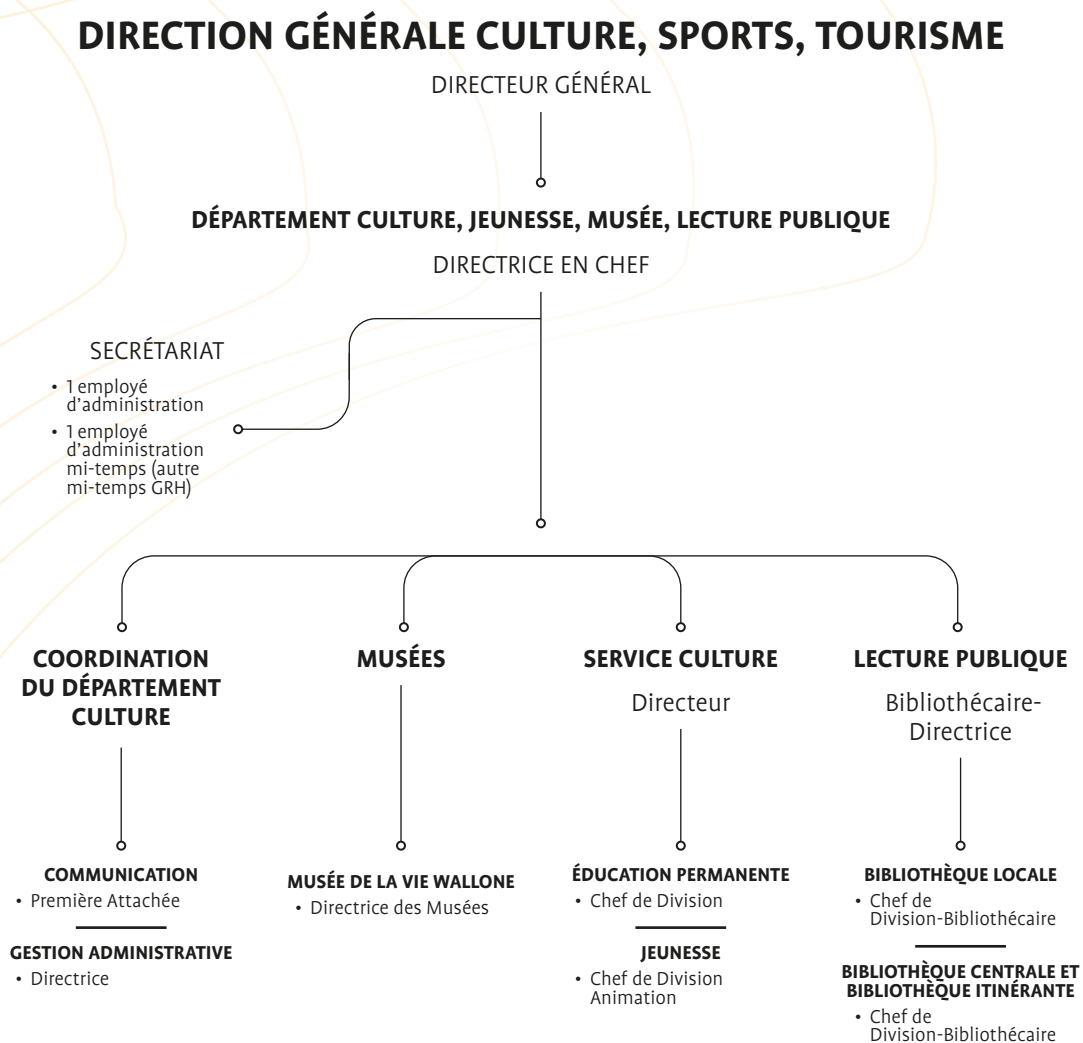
DIRECTION GÉNÉRALE CULTURE, SPORTS, TOURISME

DIRECTEUR GÉNÉRAL

DÉPARTEMENT CULTURE, JEUNESSE, MUSÉE, LECTURE PUBLIQUE

DIRECTRICE EN CHEF

SECRÉTARIAT

• 1 employé d'administration
• 1 employé d'administration mi-temps (autre mi-temps GRH)

COORDINATION DU DÉPARTEMENT CULTURE

COMMUNICATION
• Première Attachée

GESTION ADMINISTRATIVE
• Directrice

MUSÉES

MUSÉE DE LA VIE WALLONE
• Directrice des Musées

SERVICE CULTURE

Directeur

ÉDUCATION PERMANENTE
• Chef de Division

JEUNESSE
• Chef de Division Animation

LECTURE PUBLIQUE

Bibliothécaire-Directrice

BIBLIOTHÈQUE LOCALE
• Chef de Division-Bibliothécaire

BIBLIOTHÈQUE CENTRALE ET BIBLIOTHÈQUE ITINÉRANTE
• Chef de Division-Bibliothécaire